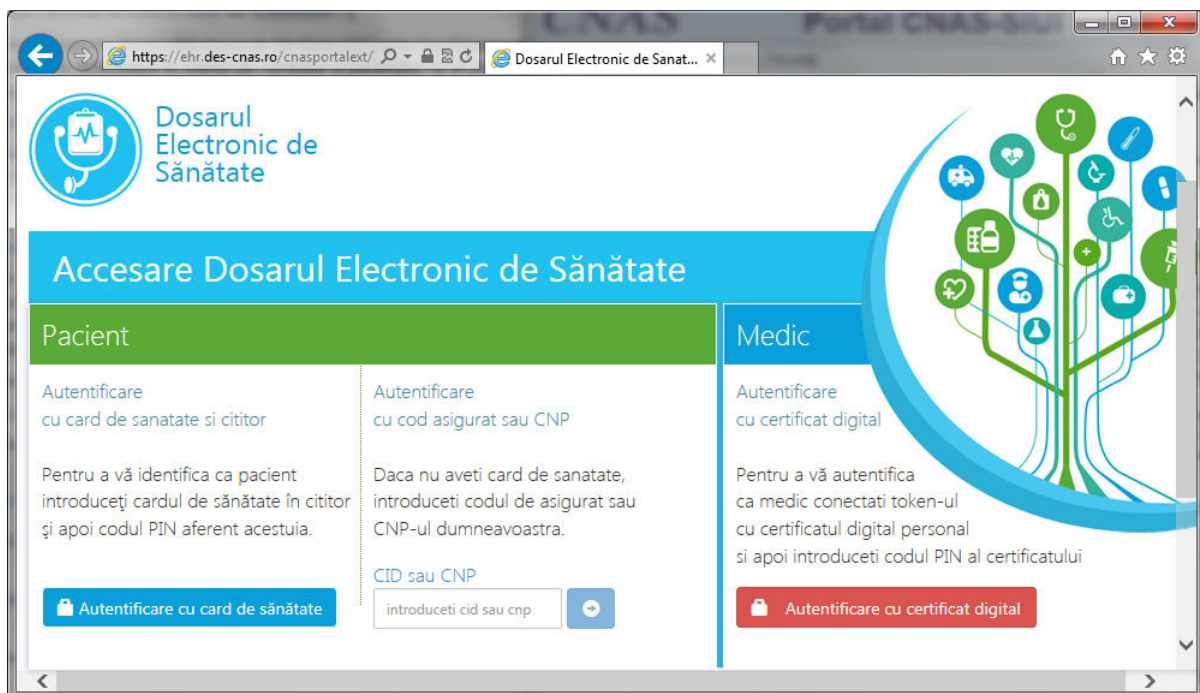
https://ehr.des-cnas.ro/cnasportalext/

Dosarul Electronic de Sanat...

Dosarul Electronic de Sănătate

Accesare Dosarul Electronic de Sănătate

Pacient

Autentificare
cu card de sanatate si cititor

Pentru a vă identifica ca pacient introduceţi cardul de sănătate în cititor şi apoi codul PIN aferent acestuia.

Autentificare cu card de sănătate

Autentificare
cu cod asigurat sau CNP

Daca nu aveti card de sanatate, introduceti codul de asigurat sau CNP-ul dumneavoastra.

CID sau CNP

introduceti cid sau cnp

Medic

Autentificare
cu certificat digital

Pentru a vă autentifica ca medic conectati token-ul cu certificatul digital personal si apoi introduceti codul PIN al certificatului

Autentificare cu certificat digital